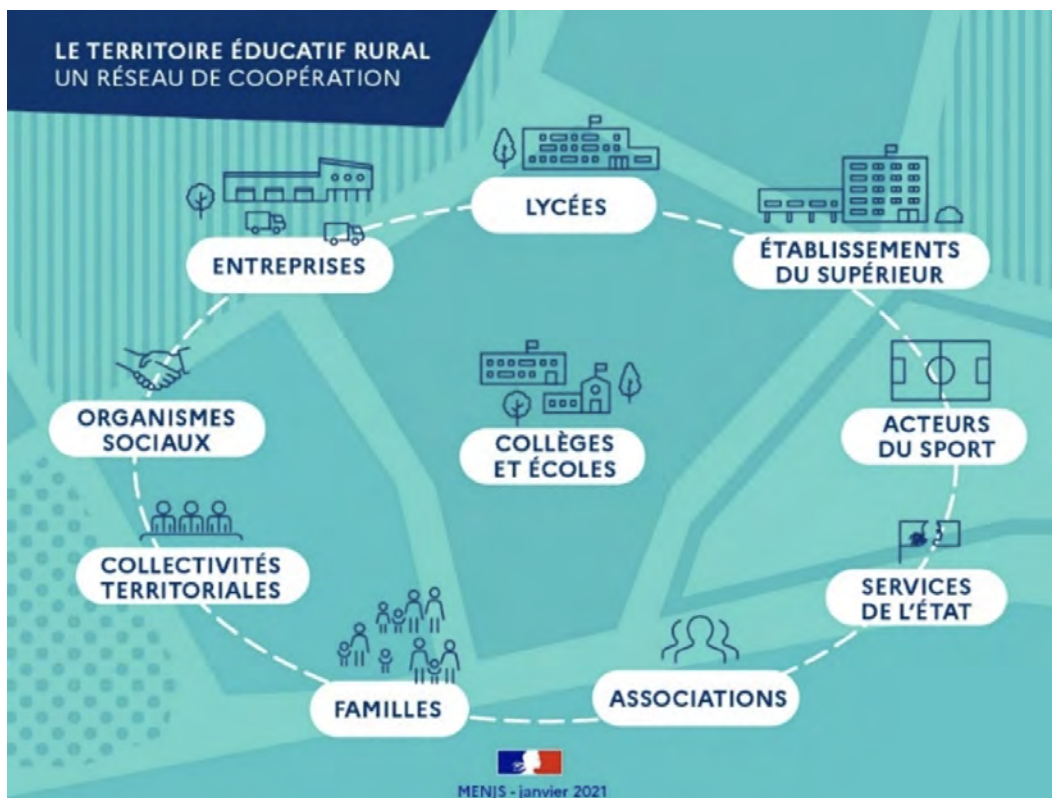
LE TERRITOIRE ÉDUCATIF RURAL
UN RÉSEAU DE COOPÉRATION

LYCÉES

ÉTABLISSEMENTS DU SUPÉRIEUR

ACTEURS DU SPORT

SERVICES DE L'ÉTAT

ASSOCIATIONS

FAMILLES

COLLECTIVITÉS TERRITORIALES

ORGANISMES SOCIAUX

ENTREPRISES

COLLÈGES ET ÉCOLES

MENJS - janvier 2021